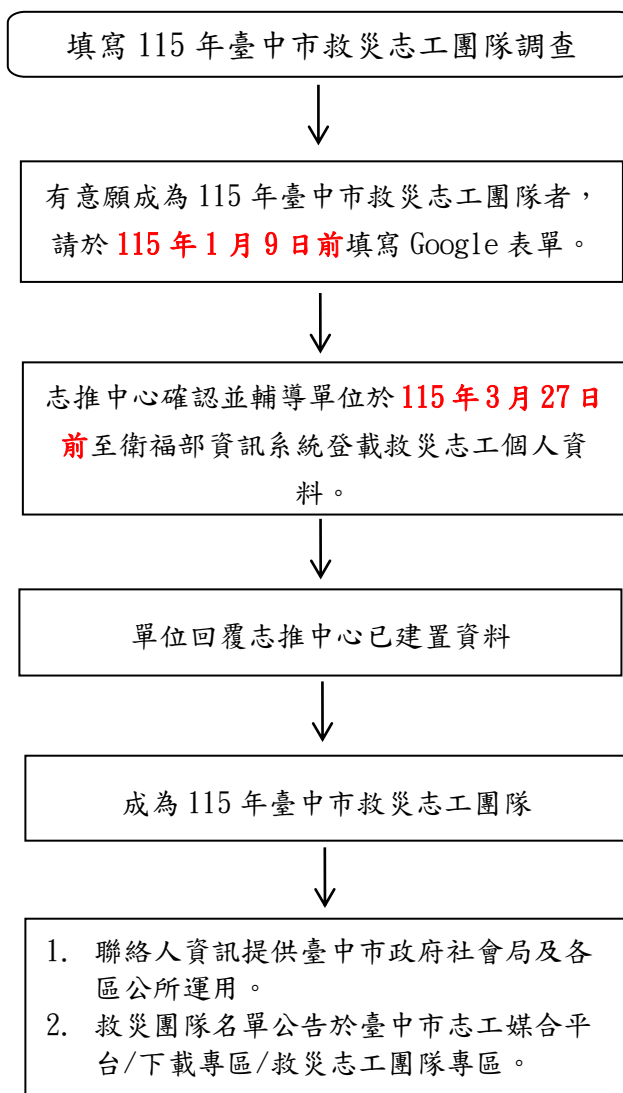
填寫 115 年臺中市救災志工團隊調查

有意願成為 115 年臺中市救災志工團隊者，請於 115 年 1 月 9 日前填寫 Google 表單。

志推中心確認並輔導單位於 115 年 3 月 27 日前至衛福部資訊系統登載救災志工個人資料。

單位回覆志推中心已建置資料

成為 115 年臺中市救災志工團隊

1. 聯絡人資訊提供臺中市政府社會局及各區公所運用。
2. 救災團隊名單公告於臺中市志工媒合平台/下載專區/救災志工團隊專區。